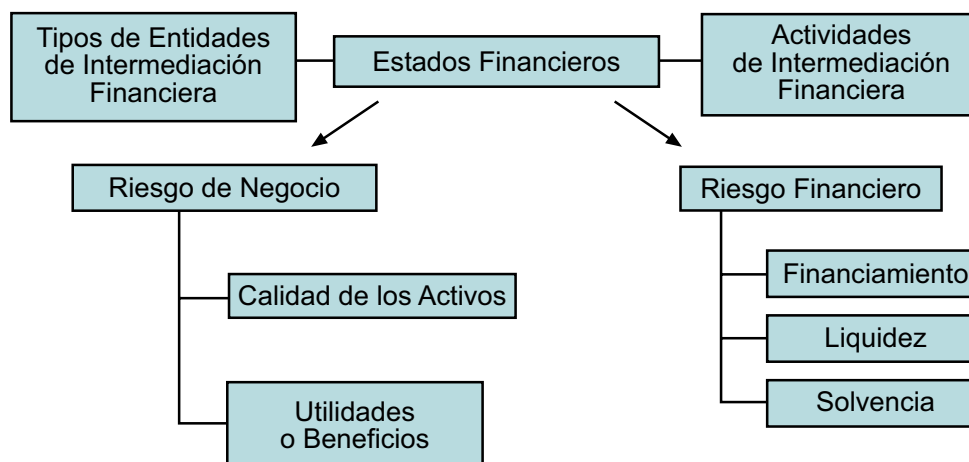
Tipos de Entidades de Intermediación Financiera

Estados Financieros

Actividades de Intermediación Financiera

Riesgo de Negocio

Calidad de los Activos

Utilidades o Beneficios

Riesgo Financiero

Financiamiento

Liquidez

Solvencia